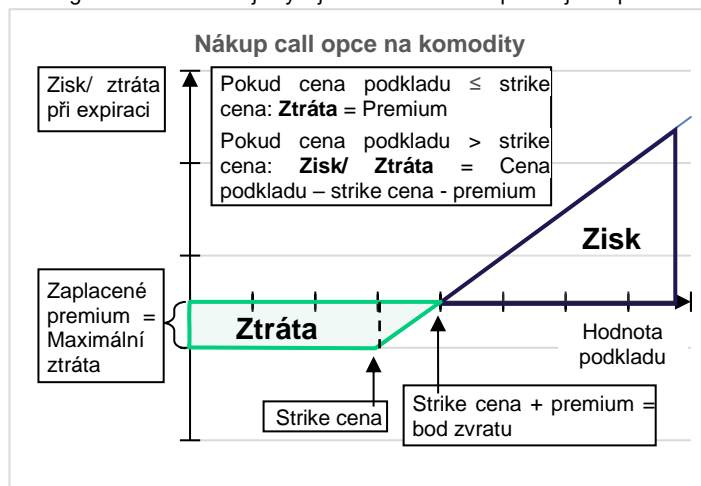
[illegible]

Nákup call opce na komodity

Zisk/ ztráta při expiraci

Pokud cena podkladu ≤ strike cena: **Ztráta** = Premium

Pokud cena podkladu > strike cena: **Zisk/ Ztráta** = Cena podkladu – strike cena - premium

Zisk

Zaplacené premium = Maximální ztráta

Ztráta

Hodnota podkladu

Strike cena

Strike cena + premium = bod zvratu